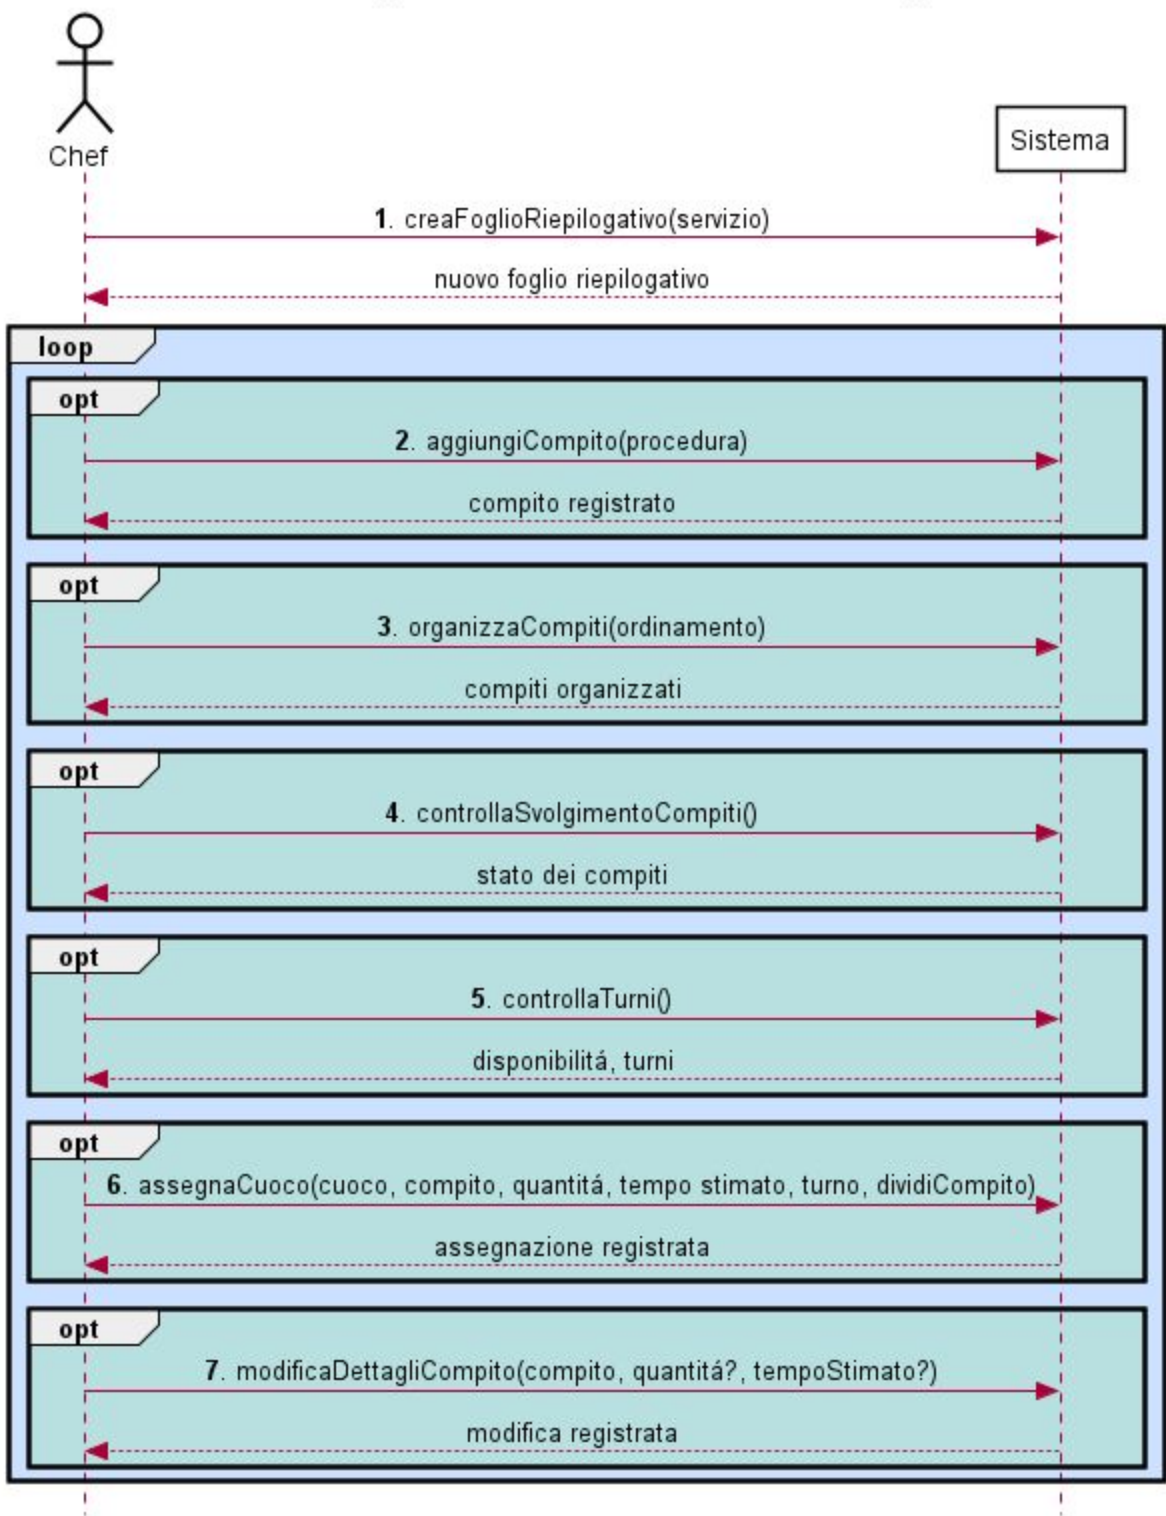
Chef

Sistema

1. creaFoglioRiepilogativo(servizio)

nuovo foglio riepilogativo

loop

opt

2. aggiungiCompito(procedura)

compito registrato

opt

3. organizzaCompiti(ordinamento)

compiti organizzati

opt

4. controllaSvolgimentoCompiti()

stato dei compiti

opt

5. controllaTurni()

disponibilitá, turni

opt

6. assegnaCuoco(cuoco, compito, quantitá, tempo stimato, turno, dividiCompito)

assegnazione registrata

opt

7. modificaDettagliCompito(compito, quantitá?, tempoStimato?)

modifica registrata